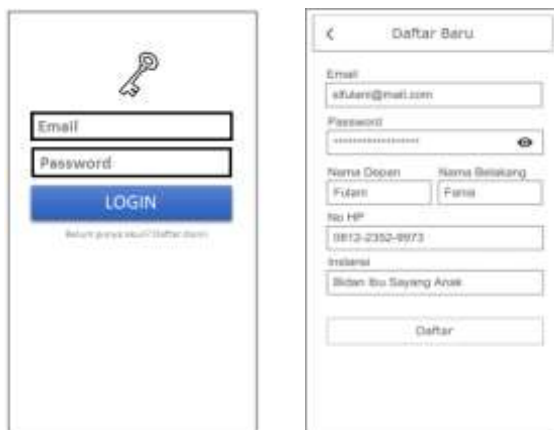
Email

Password

LOGIN

Belum punya akun? Daftar disini

<

Daftar Baru

Email

sifulan@mail.com

Password

••••••••••••••••

Nama Depan

Fulan

Nama Belakang

Fana

No HP

0813-2352-9973

Instansi

Bidan Ibu Sayang Anak

Daftar